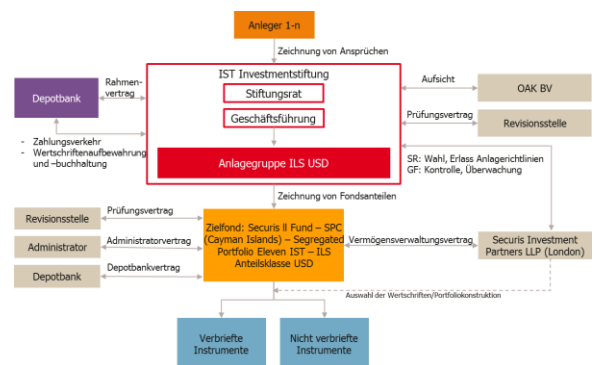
Anleger 1-n

Zeichnung von Ansprüchen

IST Investmentstiftung

Stiftungsrat

Geschäftsführung

Anlagegruppe ILS USD

Depotbank

Rahmenvertrag

- Zahlungsverkehr
- Wertschriftenaufbewahrung und –buchhaltung

Aufsicht

OAK BV

Prüfungsvertrag

Revisionsstelle

SR: Wahl, Erlass Anlagerichtlinien
GF: Kontrolle, Überwachung

Zeichnung von Fondsanteilen

Revisionsstelle

Prüfungsvertrag

Administrator

Administratorvertrag

Depotbank

Depotbankvertrag

Zielfond: Securis II Fund – SPC (Cayman Islands) – Segregated Portfolio Eleven IST – ILS Anteilsklasse USD

Vermögensverwaltungsvertrag

Securis Investment Partners LLP (London)

Auswahl der Wertschriften/Portfoliokonstruktion

Verbriefte Instrumente

Nicht verbriefte Instrumente